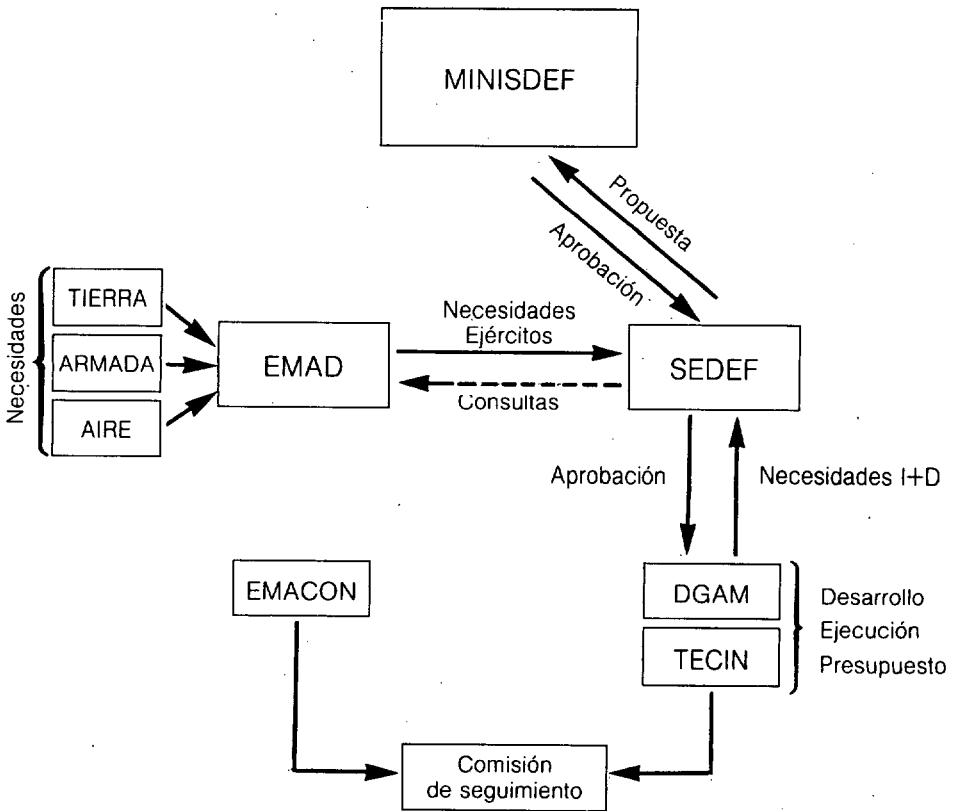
MINISDEF

Propuesta

Aprobación

Necesidades

TIERRA

ARMADA

AIRE

EMAD

Necesidades Ejércitos

Consultas

SEDEF

Aprobación

Necesidades I+D

EMACON

DGAM

TECIN

Desarrollo
Ejecución
Presupuesto

Comisión de seguimiento